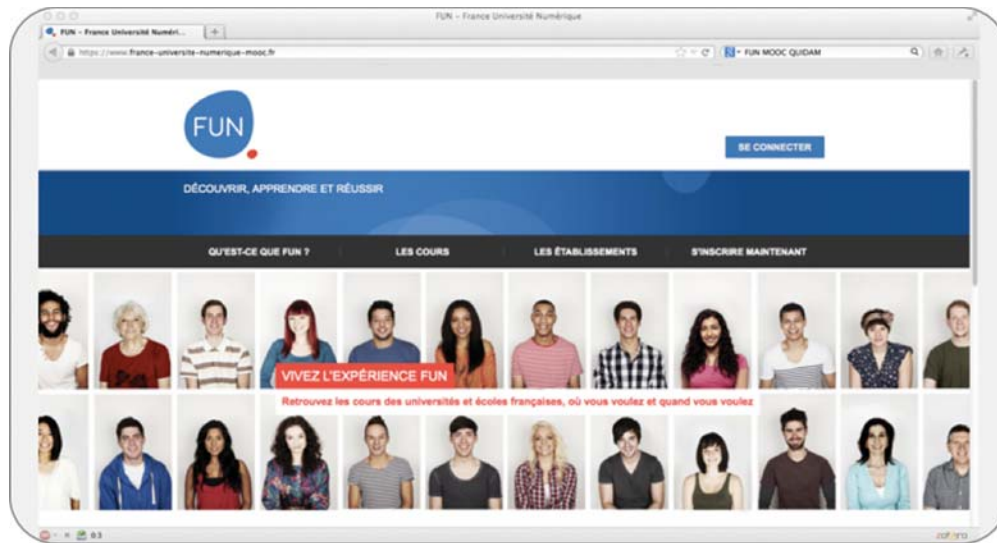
FUN - France Université Numérique

FUN - France Université Numéri...

https://www.france-universite-numerique-mooc.fr

FUN MOOC QUIDAM

FUN

SE CONNECTER

DÉCOUVRIR, APPRENDRE ET RÉUSSIR

QU'EST-CE QUE FUN ?

LES COURS

LES ÉTABLISSEMENTS

S'INSCRIRE MAINTENANT

VIVEZ L'EXPÉRIENCE FUN

Retrouvez les cours des universités et écoles françaises, où vous voulez et quand vous voulez

zotero